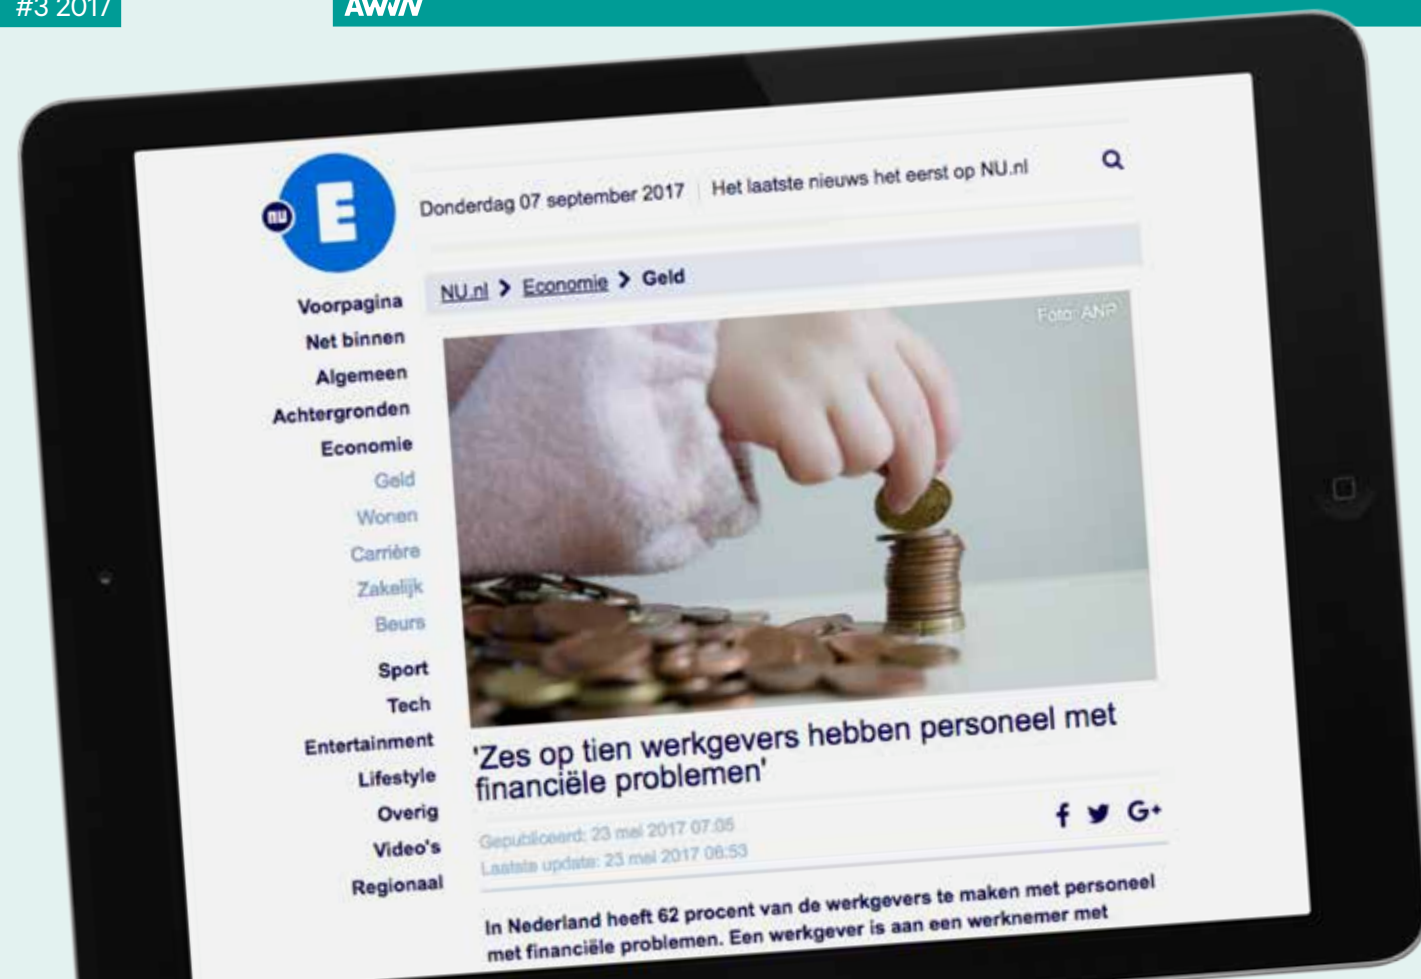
#3 2017

AWVN

nu E

Donderdag 07 september 2017 | Het laatste nieuws het eerst op NU.nl

NU.nl > Economie > Geld

Voorpagina
Net binnen
Algemeen
Achtergronden
Economie
Geld
Wonen
Carrière
Zakelijk
Beurs
Sport
Tech
Entertainment
Lifestyle
Overig
Video's
Regionaal

Foto: ANP

'Zes op tien werkgevers hebben personeel met financiële problemen'

Gepubliceerd: 23 mei 2017 07:05
Laatste update: 23 mei 2017 08:53

In Nederland heeft 62 procent van de werkgevers te maken met personeel met financiële problemen. Een werkgever is aan een werknemer met